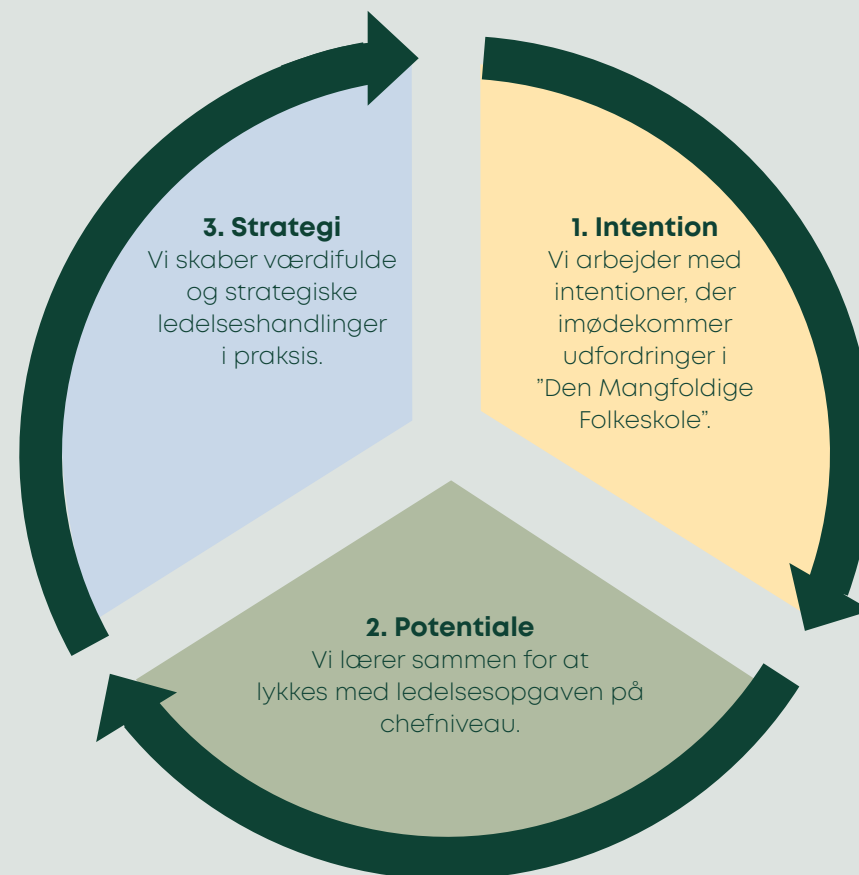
1. Intention
Vi arbejder med intentioner, der imødekommer udfordringer i ”Den Mangfoldige Folkeskole”.

2. Potentiale
Vi lærer sammen for at lykkes med ledelsesopgaven på chefniveau.

3. Strategi
Vi skaber værdifulde og strategiske ledelseshandlinger i praksis.